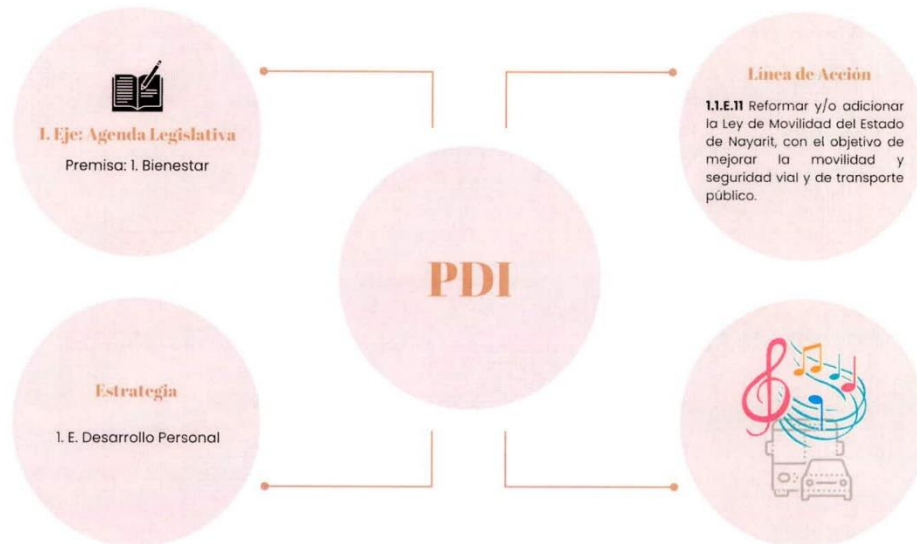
I. Eje: Agenda Legislativa

Premisa: 1. Bienestar

Línea de Acción

1.1.E.11 Reformar y/o adicionar la Ley de Movilidad del Estado de Nayarit, con el objetivo de mejorar la movilidad y seguridad vial y de transporte público.

PDI

Estrategia

1. E. Desarrollo Personal